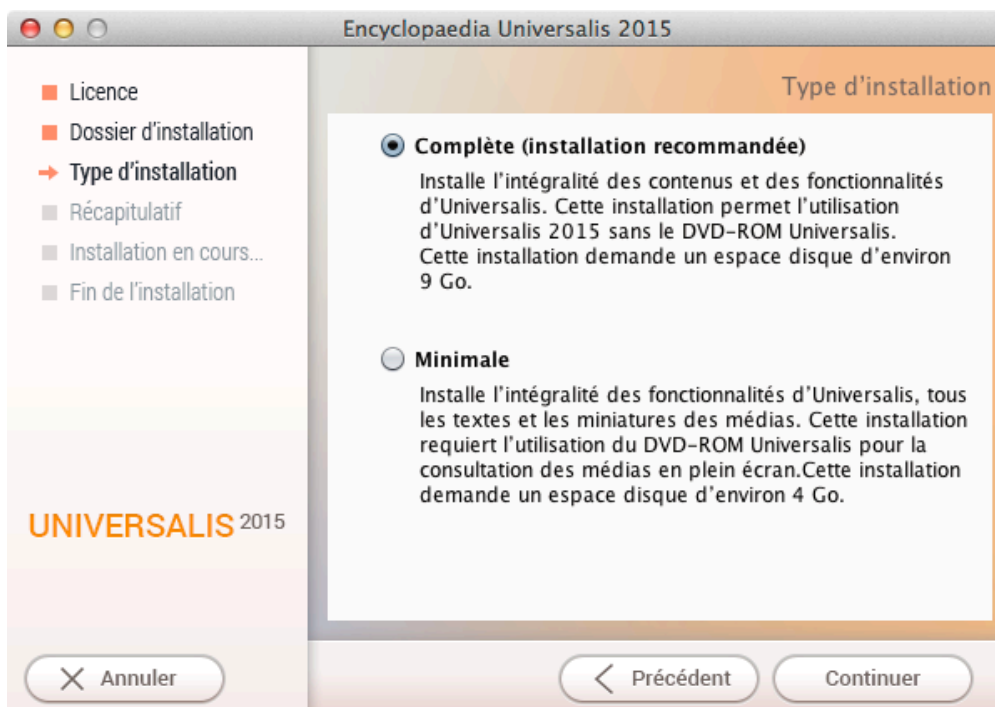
Encyclopaedia Universalis 2015

Licence
Dossier d'installation
Type d'installation
Récapitulatif
Installation en cours...
Fin de l'installation

UNIVERSALIS 2015

Type d'installation

Complète (installation recommandée)
Installe l'intégralité des contenus et des fonctionnalités d'Universalis. Cette installation permet l'utilisation d'Universalis 2015 sans le DVD-ROM Universalis. Cette installation demande un espace disque d'environ 9 Go.

Minimale
Installe l'intégralité des fonctionnalités d'Universalis, tous les textes et les miniatures des médias. Cette installation requiert l'utilisation du DVD-ROM Universalis pour la consultation des médias en plein écran.Cette installation demande un espace disque d'environ 4 Go.

Annuler
Précédent
Continuer